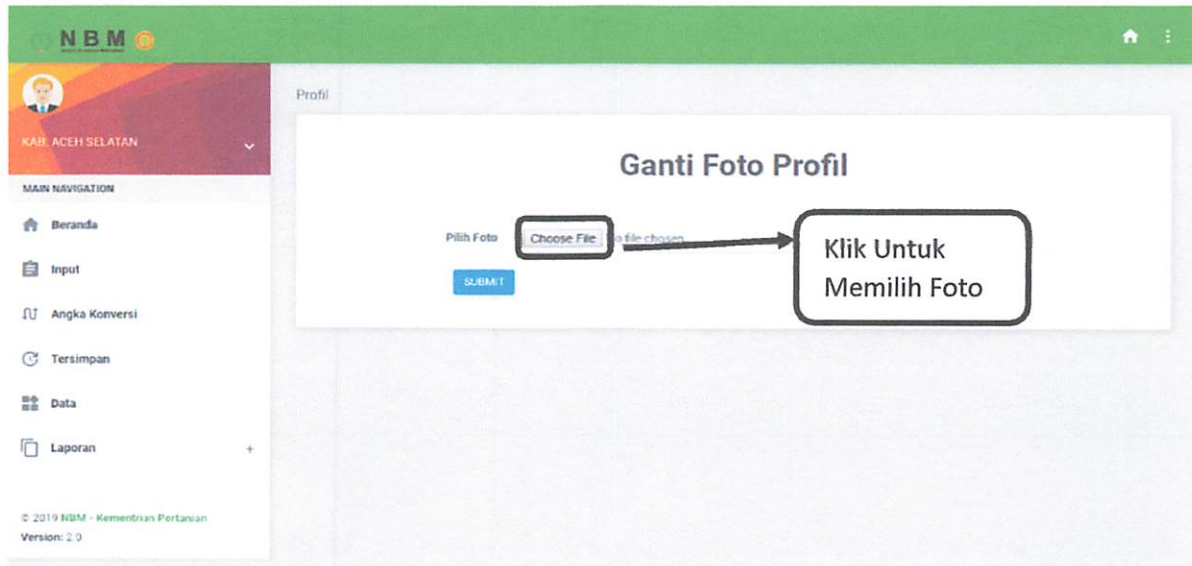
NBM

KAB. ACEH SELATAN

MAIN NAVIGATION

Beranda

Input

Angka Konversi

Tersimpan

Data

Laporan +

© 2019 NBM - Kementrian Pertanian
Version: 2.0

Profil

Ganti Foto Profil

Pilih Foto Choose File No file chosen

SUBMIT

Klik Untuk Memilih Foto